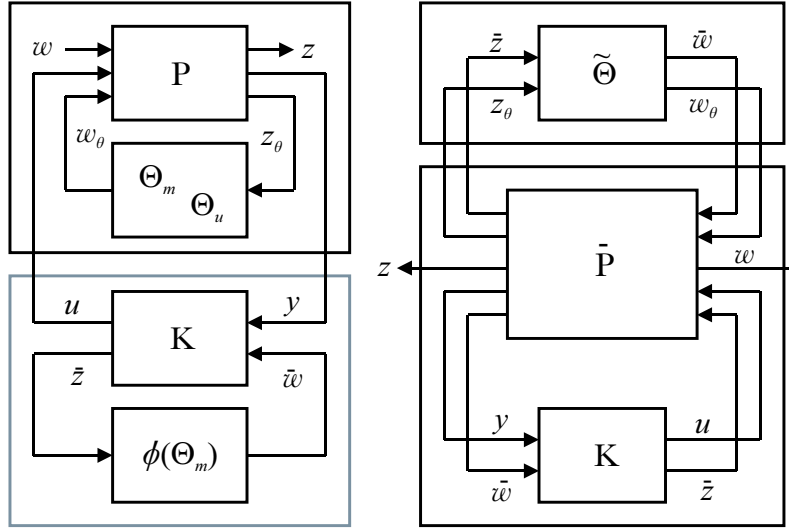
$w$

P

$z$

$w_\theta$

$z_\theta$

$\Theta_m$

$\Theta_u$

$u$

K

$y$

$\bar{z}$

$\bar{w}$

$\phi(\Theta_m)$

$\bar{z}$

$\widetilde{\Theta}$

$\bar{w}$

$z_\theta$

$w_\theta$

$z$

$\bar{P}$

$w$

$y$

K

$u$

$\bar{w}$

$\bar{z}$